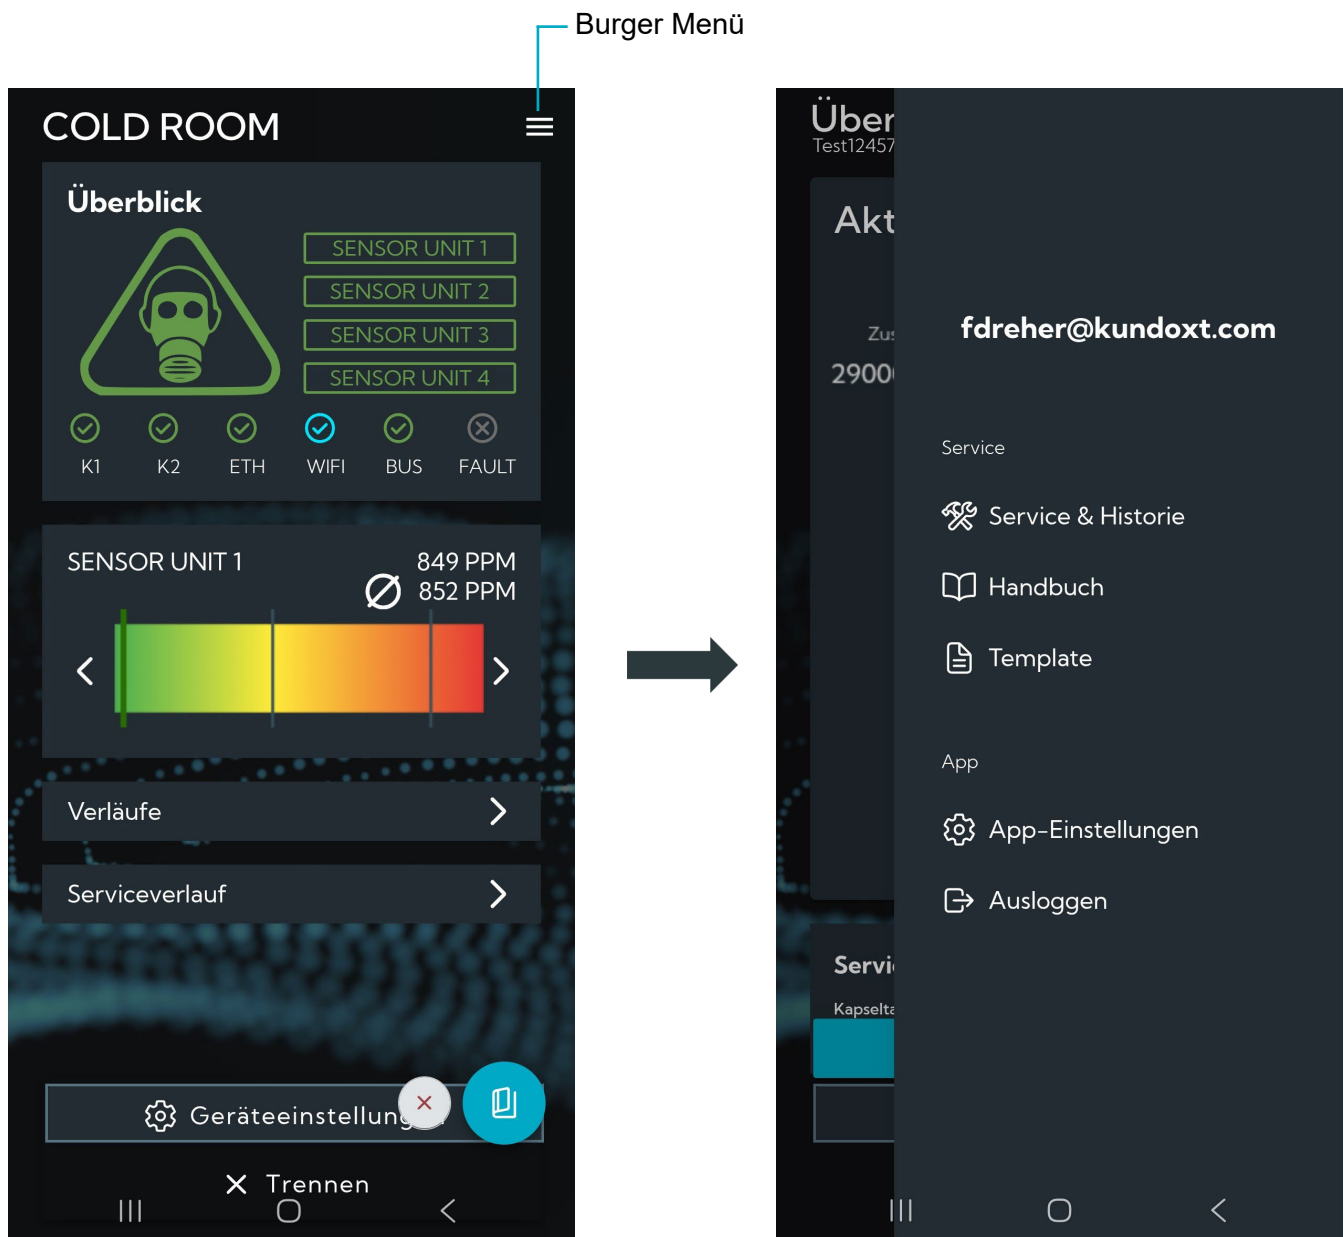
Burger Menü

COLD ROOM

Überblick

SENSOR UNIT 1
SENSOR UNIT 2
SENSOR UNIT 3
SENSOR UNIT 4

K1 K2 ETH WIFI BUS FAULT

SENSOR UNIT 1
849 PPM
852 PPM

Verläufe

Serviceverlauf

Geräteeinstellung

Trennen

Über
Test12457

Akt

Zu
2900

Servi
Kapselte

fdreher@kundoxt.com

Service

Service & Historie

Handbuch

Template

App

App-Einstellungen

Ausloggen